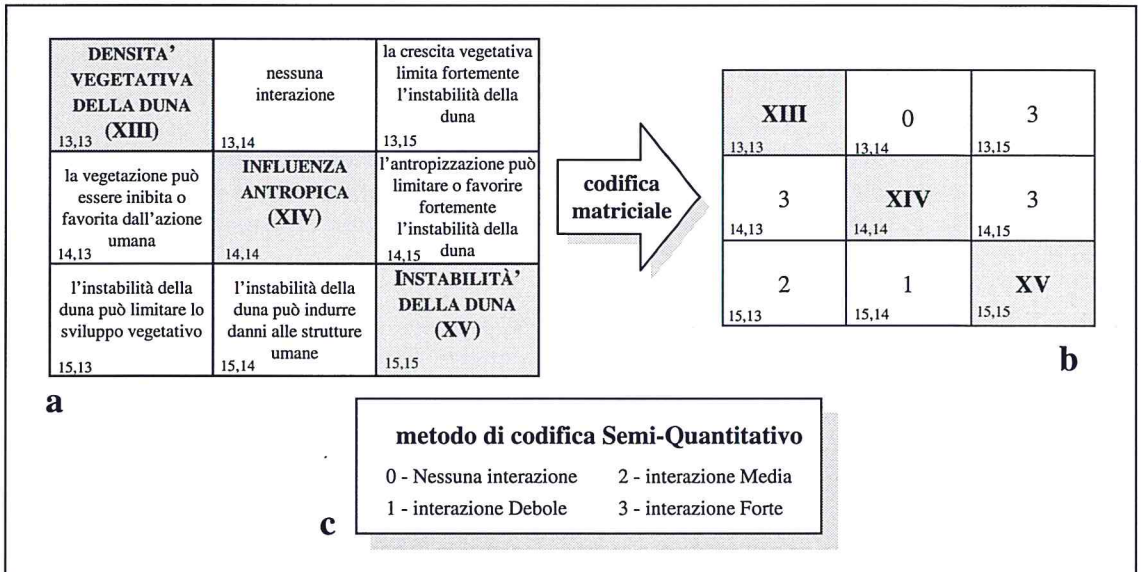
| DENSITA' VEGETATIVA DELLA DUNA (XIII) 13,13 | nessuna interazione 13,14 | la crescita vegetativa limita fortemente l'instabilità della duna 13,15 |
|---|---|---|
| la vegetazione può essere inibita o favorita dall'azione umana 14,13 | INFLUENZA ANTROPICA (XIV) 14,14 | l'antropizzazione può limitare o favorire fortemente l'instabilità della duna 14,15 |
| l'instabilità della duna può limitare lo sviluppo vegetativo 15,13 | l'instabilità della duna può indurre danni alle strutture umane 15,14 | INSTABILITÀ' DELLA DUNA (XV) 15,15 |

a

codifica matriciale

| XIII 13,13 | 0 13,14 | 3 13,15 |
|---|---|---|
| 3 14,13 | XIV 14,14 | 3 14,15 |
| 2 15,13 | 1 15,14 | XV 15,15 |

b

metodo di codifica Semi-Quantitativo

0 - Nessuna interazione
2 - interazione Media
1 - interazione Debole
3 - interazione Forte

c